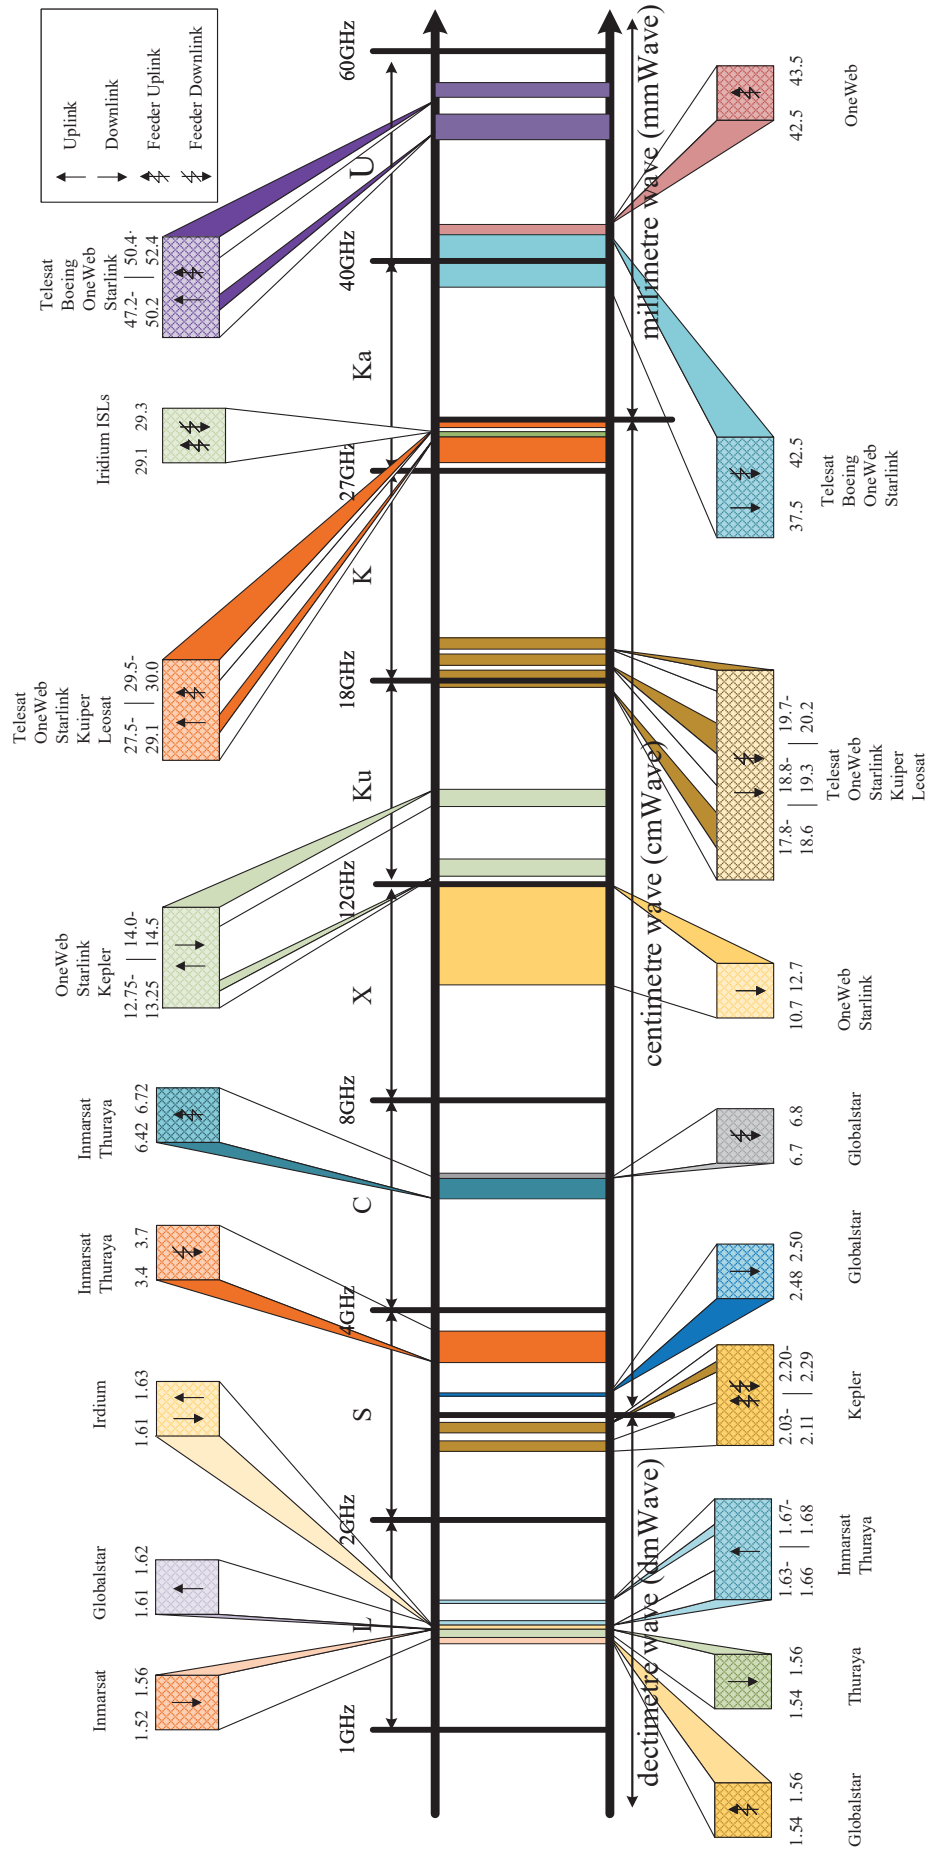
Uplink
Downlink
Feeder Uplink
Feeder Downlink

60GHz
40GHz
27GHz
18GHz
12GHz
8GHz
4GHz
2GHz
1GHz

U
Ka
K
Ku
X
C
S
L

millimetre wave (mmWave)
centimetre wave (cmWave)
decimetre wave (dmWave)

Telesat
Boeing
OneWeb
Starlink
47.2- | 50.4-
50.2 | 52.4

Iridium ISLs
29.1 29.3

Telesat
OneWeb
Starlink
Kuiper
Leosat
27.5- | 29.5-
29.1 | 30.0

OneWeb
Starlink
Kepler
12.75- | 14.0-
13.25 | 14.5

Inmarsat
Thuraya
6.42 6.72

Inmarsat
Thuraya
3.4 3.7

Irdium
1.61 1.63

Globalstar
1.61 1.62

Inmarsat
1.52 1.56

42.5 43.5
OneWeb

37.5 42.5
Telesat
Boeing
OneWeb
Starlink

17.8- | 18.8- | 19.7-
18.6 | 19.3 | 20.2
Telesat
OneWeb
Starlink
Kuiper
Leosat

10.7 12.7
OneWeb
Starlink

6.7 6.8
Globalstar

2.48 2.50
Globalstar

2.03- | 2.20-
2.11 | 2.29
Kepler

1.63- | 1.67-
1.66 | 1.68
Inmarsat
Thuraya

1.54 1.56
Thuraya

1.54 1.56
Globalstar